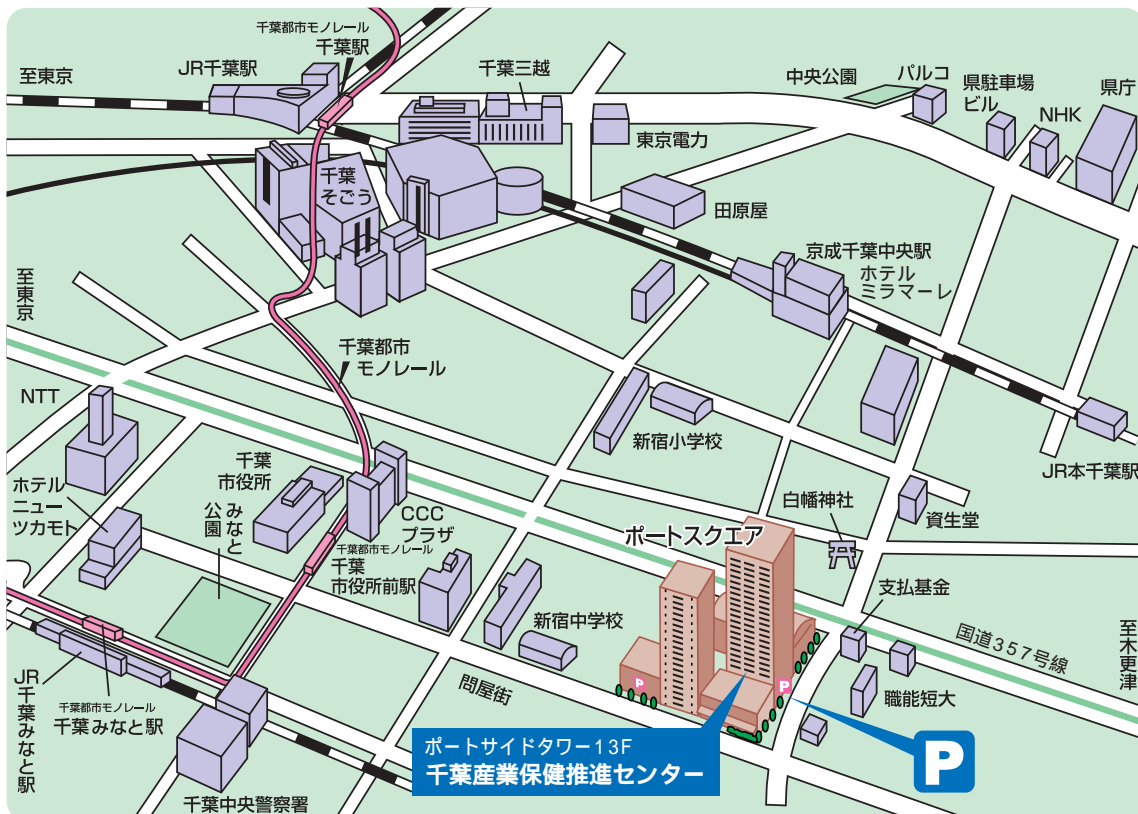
千葉都市モノレール
千葉駅
至東京
JR千葉駅
千葉三越
中央公園
パルコ
県駐車場
ビル
NHK
県庁
東京電力
千葉
そごう
田原屋
京成千葉中央駅
ホテル
ミラマーレ
至
東
京
千葉都市
モノレール
NTT
新宿小学校
JR本千葉駅
千葉
市役所
ホテル
ニュー
ツカモト
みなと
公園
CCC
プラザ
白幡神社
資生堂
ポートスクエア
千葉都市モノレール
千葉
市役所前駅
支払基金
新宿中学校
国道357号線
至
木
更
津
JR
千葉みなと駅
千葉都市モノレール
千葉みなと駅
問屋街
P
P
職能短大
ポートサイドタワー13F
千葉産業保健推進センター
P
千葉中央警察署